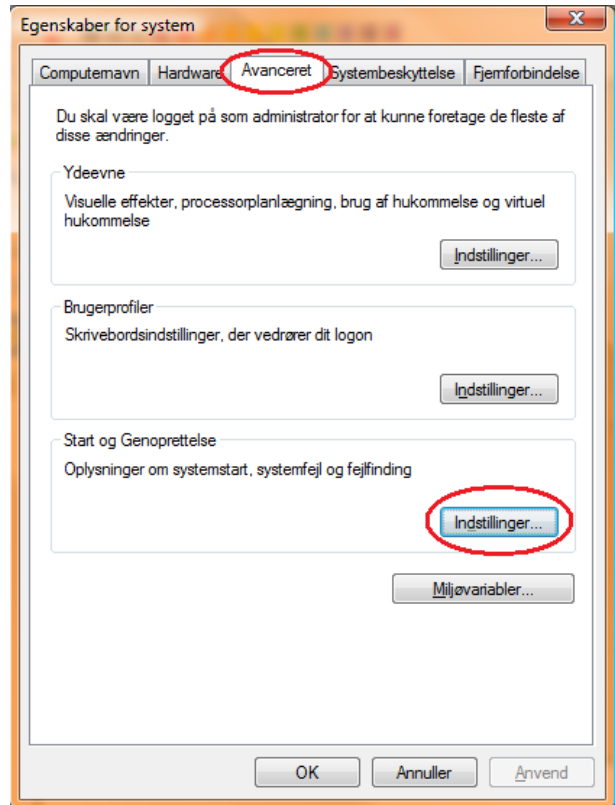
Egenskaber for system

Computernavn | Hardware | Avanceret | Systembeskyttelse | Fjernforbindelse

Du skal være logget på som administrator for at kunne foretage de fleste af disse ændringer.

Ydeevne

Visuelle effekter, processorplanlægning, brug af hukommelse og virtuel hukommelse

Indstillinger...

Brugerprofiler

Skrivebordsindstillinger, der vedrører dit logon

Indstillinger...

Start og Genoprettelse

Oplysninger om systemstart, systemfejl og fejlfinding

Indstillinger...

Miljøvariabler...

OK | Annuller | Anvend